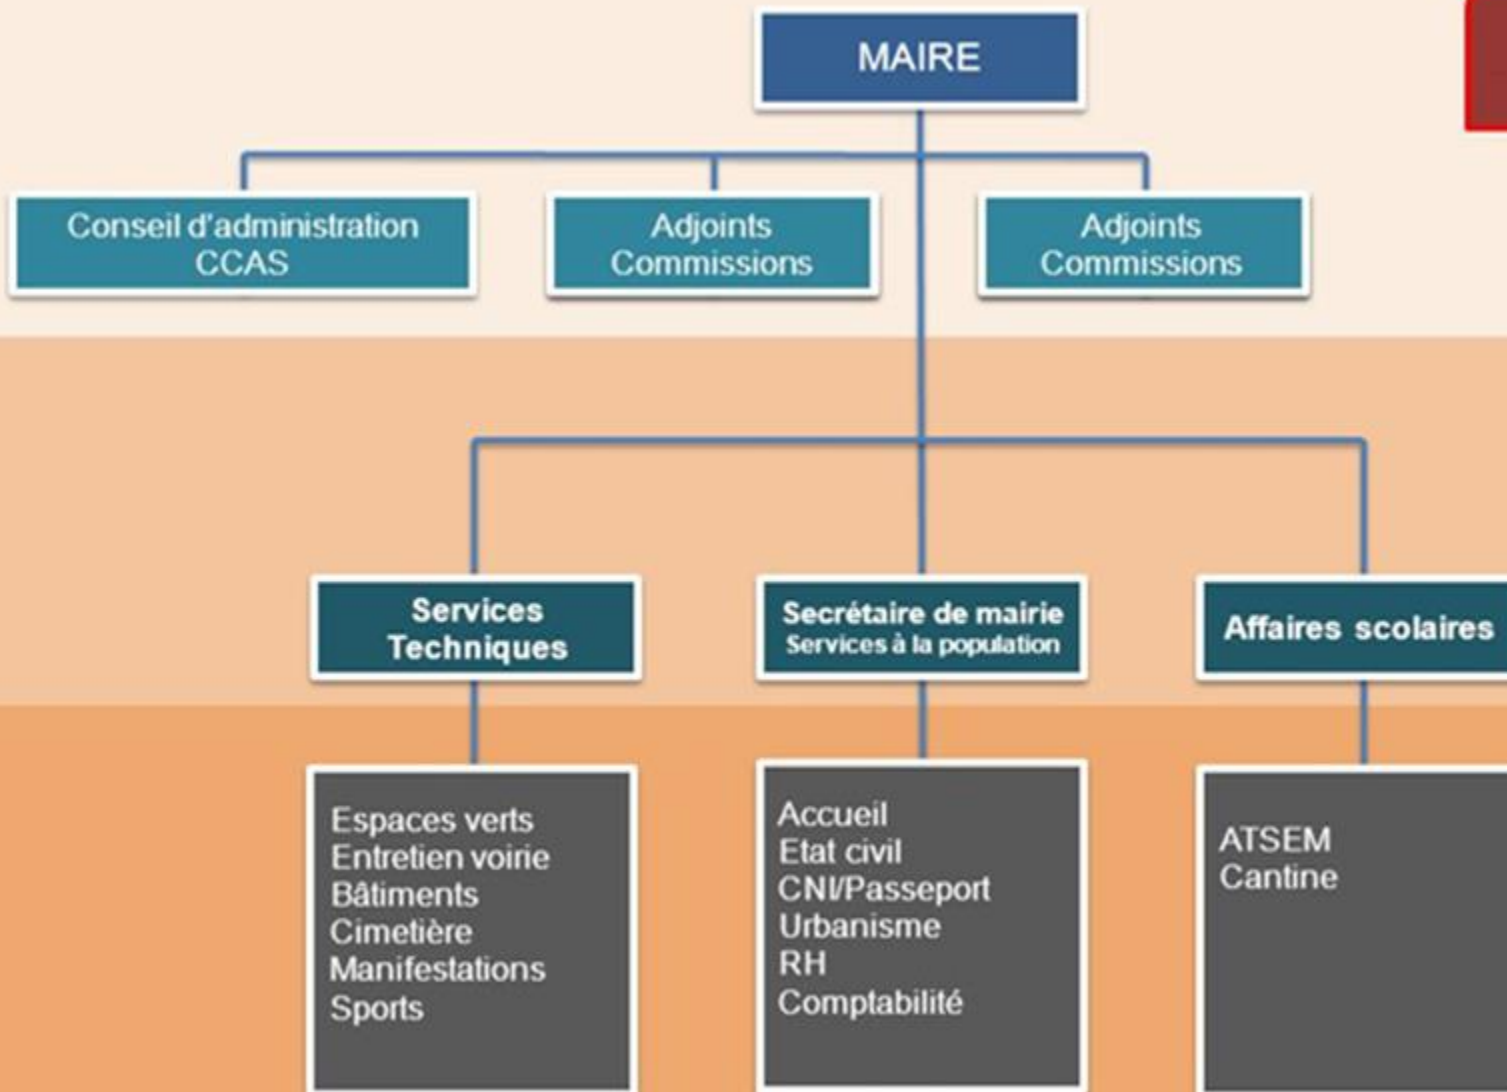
MAIRE

Conseil d'administration
CCAS

Adjoints
Commissions

Adjoints
Commissions

Services
Techniques

Secrétaire de mairie
Services à la population

Affaires scolaires

Espaces verts
Entretien voirie
Bâtiments
Cimetière
Manifestations
Sports

Accueil
Etat civil
CNI/Passeport
Urbanisme
RH
Comptabilité

ATSEM
Cantine